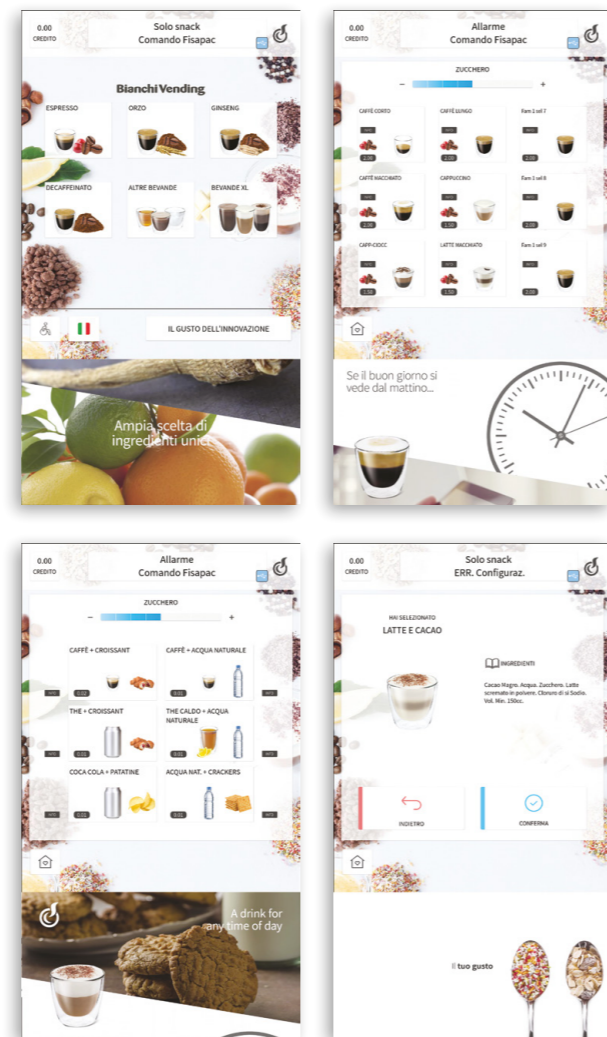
0.00
CREDITO

Solo snack
Comando Fisapac

Bianchi Vending

ESPRESSO
ORZO
GINSENG
DECAFFEINATO
ALTRE BEVANDE
BEVANDE XL

IL GUSTO DELL'INNOVAZIONE

Ampia scelta di ingredienti unici

0.00
CREDITO

Allarme
Comando Fisapac

ZUCCHERO
−
+

CAFFÈ CORTO
2.00
CAFFÈ LUNGO
2.00
Fam 1 sel 7
2.00
CAFFÈ MACCHIATO
2.00
CAPPUCCINO
2.00
Fam 1 sel 8
2.00
CAFF-CIOCC
1.50
LATTE MACCHIATO
1.50
Fam 1 sel 9
2.00

Se il buon giorno si vede dal mattino...

0.00
CREDITO

Allarme
Comando Fisapac

ZUCCHERO
−
+

CAFFÈ + CROISSANT
0.02
CAFFÈ + ACQUA NATURALE
0.01
THE + CROISSANT
0.16
THE CALDO + ACQUA NATURALE
0.02
COCA COLA + PATATINE
0.15
ACQUA NAT. + CRACKERS
0.02

A drink for any time of day

0.00
CREDITO

Solo snack
ERR. Configuraz.

HAI SELEZIONATO
LATTE E CACAO

INGREDIENTI

Cacao Magro. Acqua. Zucchero. Latte scremato in polvere. Cloruro di si Sodio. Vol. Min. 150cc.

INDIETRO
CONFERMA

Il tuo gusto